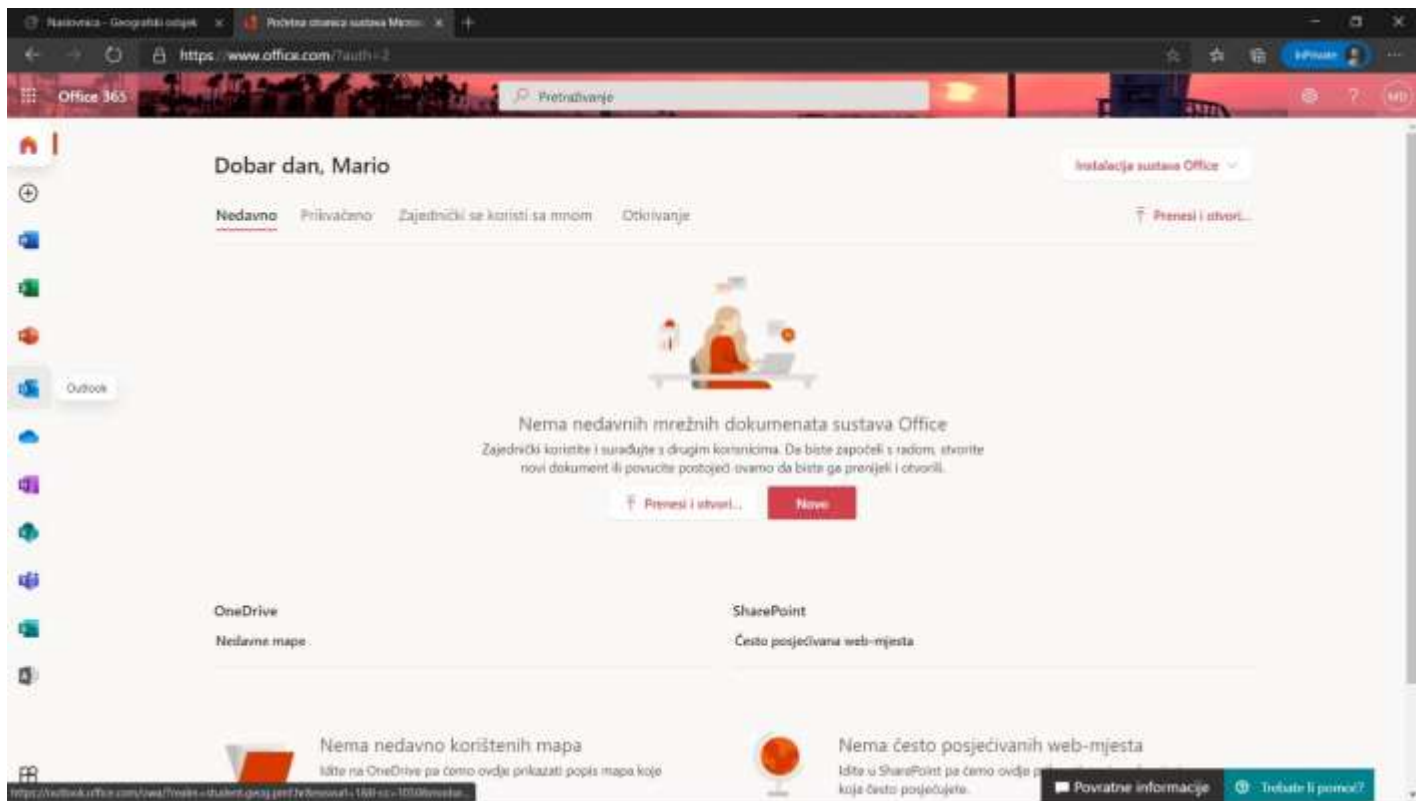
Naslovnica - Geografski odsjek ×
Početna stranica sustava Micro ×
https://www.office.com/?auth=2
InPrivate
Office 365
Pretraživanje
MD
Dobar dan, Mario
Instalacija sustava Office
Nedavno Prikvačeno Zajednički se koristi sa mnom Otkrivanje
Prenesi i otvori...
Outlook
Nema nedavnih mrežnih dokumenata sustava Office
Zajednički koristite i surađujte s drugim korisnicima. Da biste započeli s radom, stvorite novi dokument ili povucite postojeći ovamo da biste ga prenijeli i otvorili.
Prenesi i otvori...
Novo
OneDrive
Nedavne mape
SharePoint
Često posjećivana web-mjesta
Nema nedavno korištenih mapa
Idite na OneDrive pa ćemo ovdje prikazati popis mapa koje
Nema često posjećivanih web-mjesta
Idite u SharePoint pa ćemo ovdje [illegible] koja često posjećujete.
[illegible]
Povratne informacije
Trebate li pomoć?